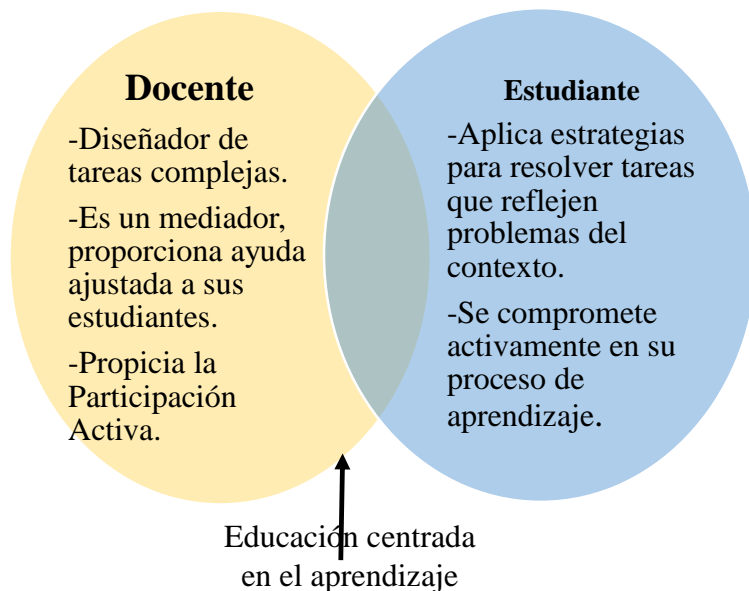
Docente

-Diseñador de tareas complejas.

-Es un mediador, proporciona ayuda ajustada a sus estudiantes.

-Propicia la Participación Activa.

Estudiante

-Aplica estrategias para resolver tareas que reflejen problemas del contexto.

-Se compromete activamente en su proceso de aprendizaje.

Educación centrada en el aprendizaje